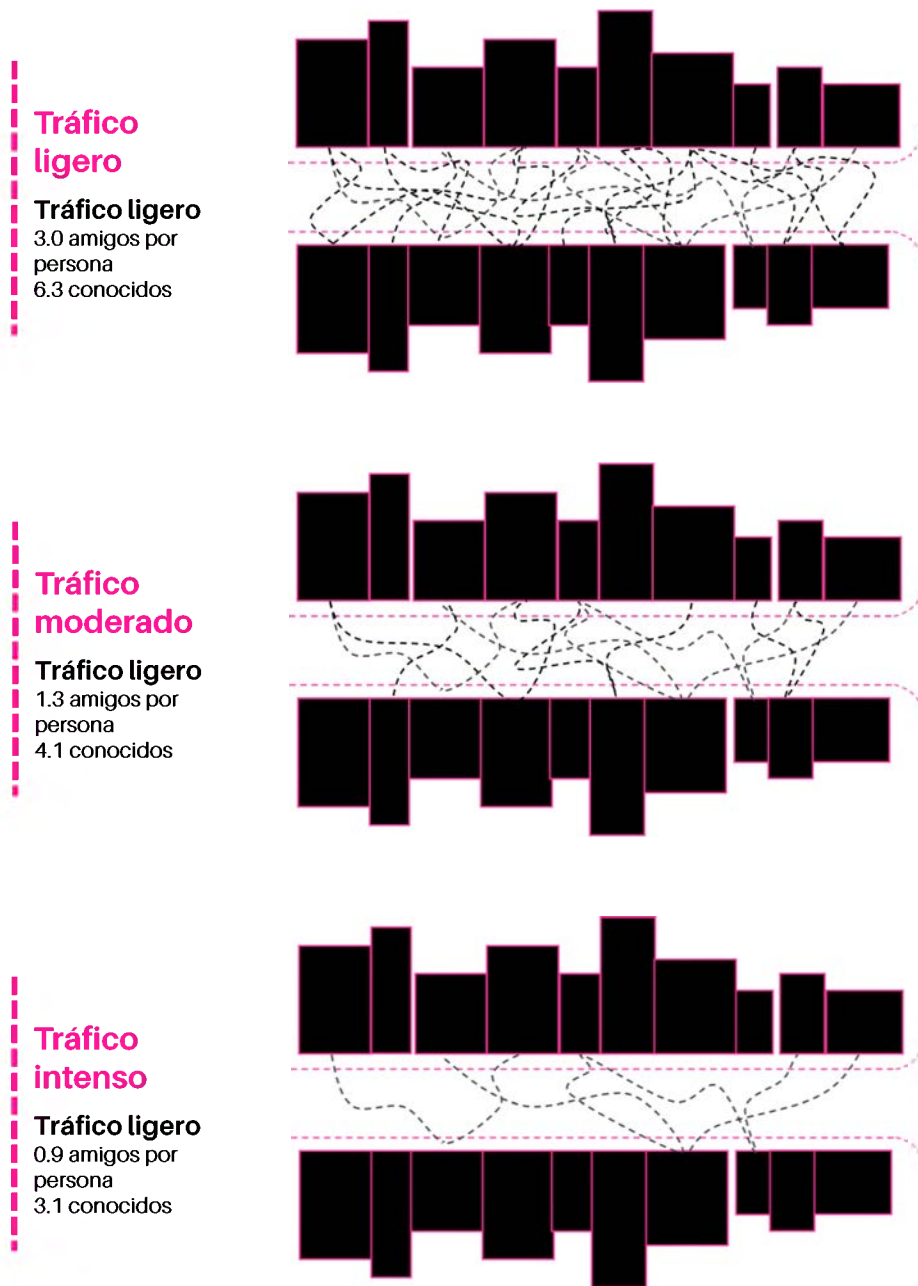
Tráfico ligero

Tráfico ligero
3.0 amigos por persona
6.3 conocidos

Tráfico moderado

Tráfico ligero
1.3 amigos por persona
4.1 conocidos

Tráfico intenso

Tráfico ligero
0.9 amigos por persona
3.1 conocidos